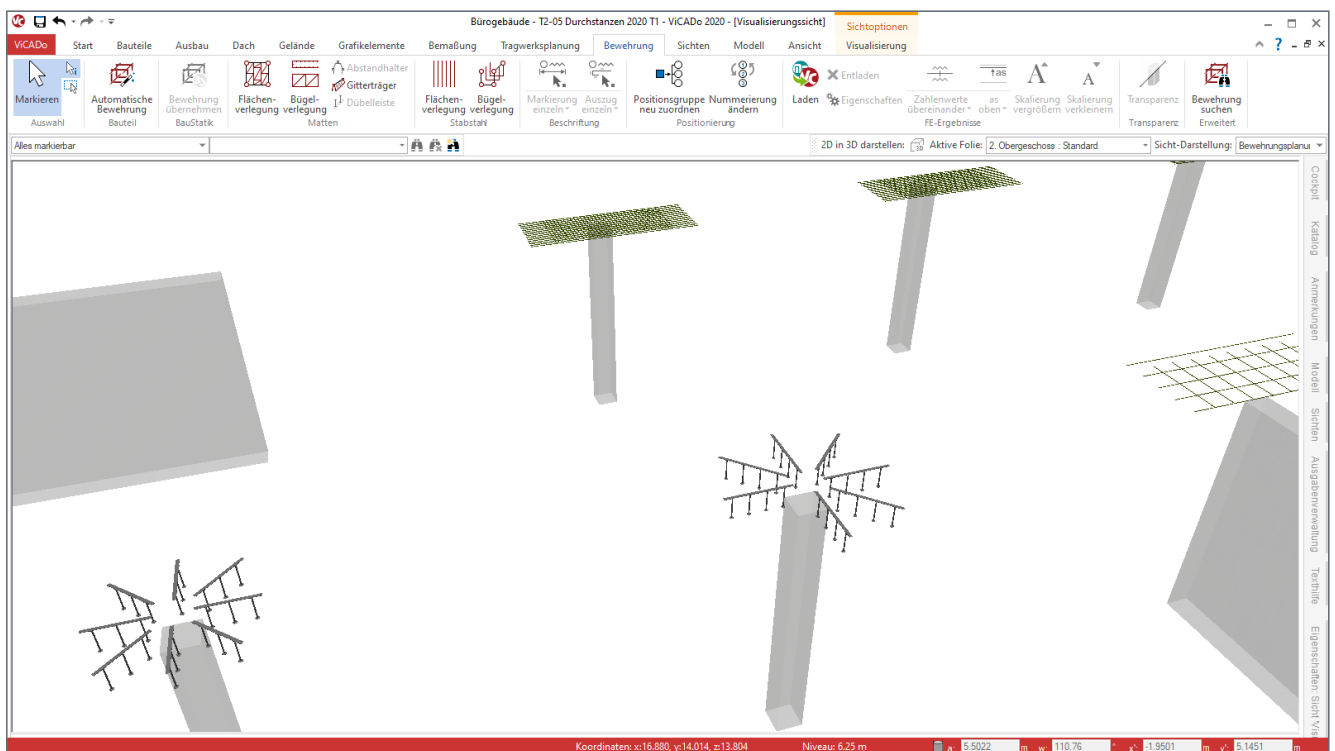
Bürogebäude - T2-05 Durchstanzen 2020 T1 - ViCADo 2020 - [Visualisierungssicht]
Sichtoptionen

ViCADo Start Bauteile Ausbau Dach Gelände Grafikelemente Bemaßung Tragwerksplanung Bewehrung Sichten Modell Ansicht Visualisierung

Markieren
Auswahl
Automatische Bewehrung
Bauteil
Bewehrung übernehmen
BauStatik
Flächenverlegung Bügelverlegung Abstandhalter Gitterträger Dübelleiste
Matten
Flächenverlegung Bügelverlegung
Stabstahl
Markierung einzeln Auszug einzeln
Beschriftung
Positionsgruppe neu zuordnen Nummerierung ändern
Positionierung
Laden Entladen Eigenschaften Zahlenwerte übereinander as oben Skalierung vergrößern Skalierung verkleinern
FE-Ergebnisse
Transparenz
Transparenz
Bewehrung suchen
Erweitert

Alles markierbar
2D in 3D darstellen: Aktive Folie: 2. Obergeschoss : Standard Sicht-Darstellung: Bewehrungsplanu

Cockpit Katalog Anmerkungen Modell Sichten Ausgabenverwaltung Texthilfe Eigenschaften Sicht Vis

Koordinaten: x:16.880, y:14.014, z:13.804 Niveau: 6.25 m 5.5022 m w: 110.76 ° x': -1.9501 m y': 5.1451 m